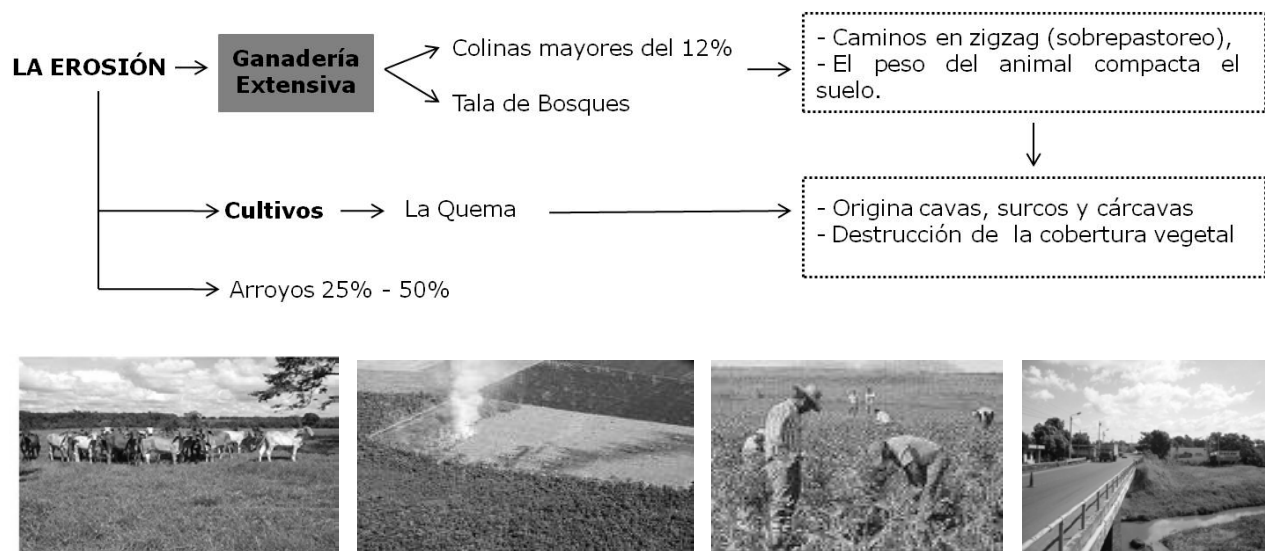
LA EROSIÓN → Ganadería Extensiva → Colinas mayores del 12%

Tala de Bosques

→ - Caminos en zigzag (sobrepastoreo),
- El peso del animal compacta el suelo.

→ Cultivos → La Quema →

- Origina cavas, surcos y cárcavas
- Destrucción de la cobertura vegetal

→ Arroyos 25% - 50%